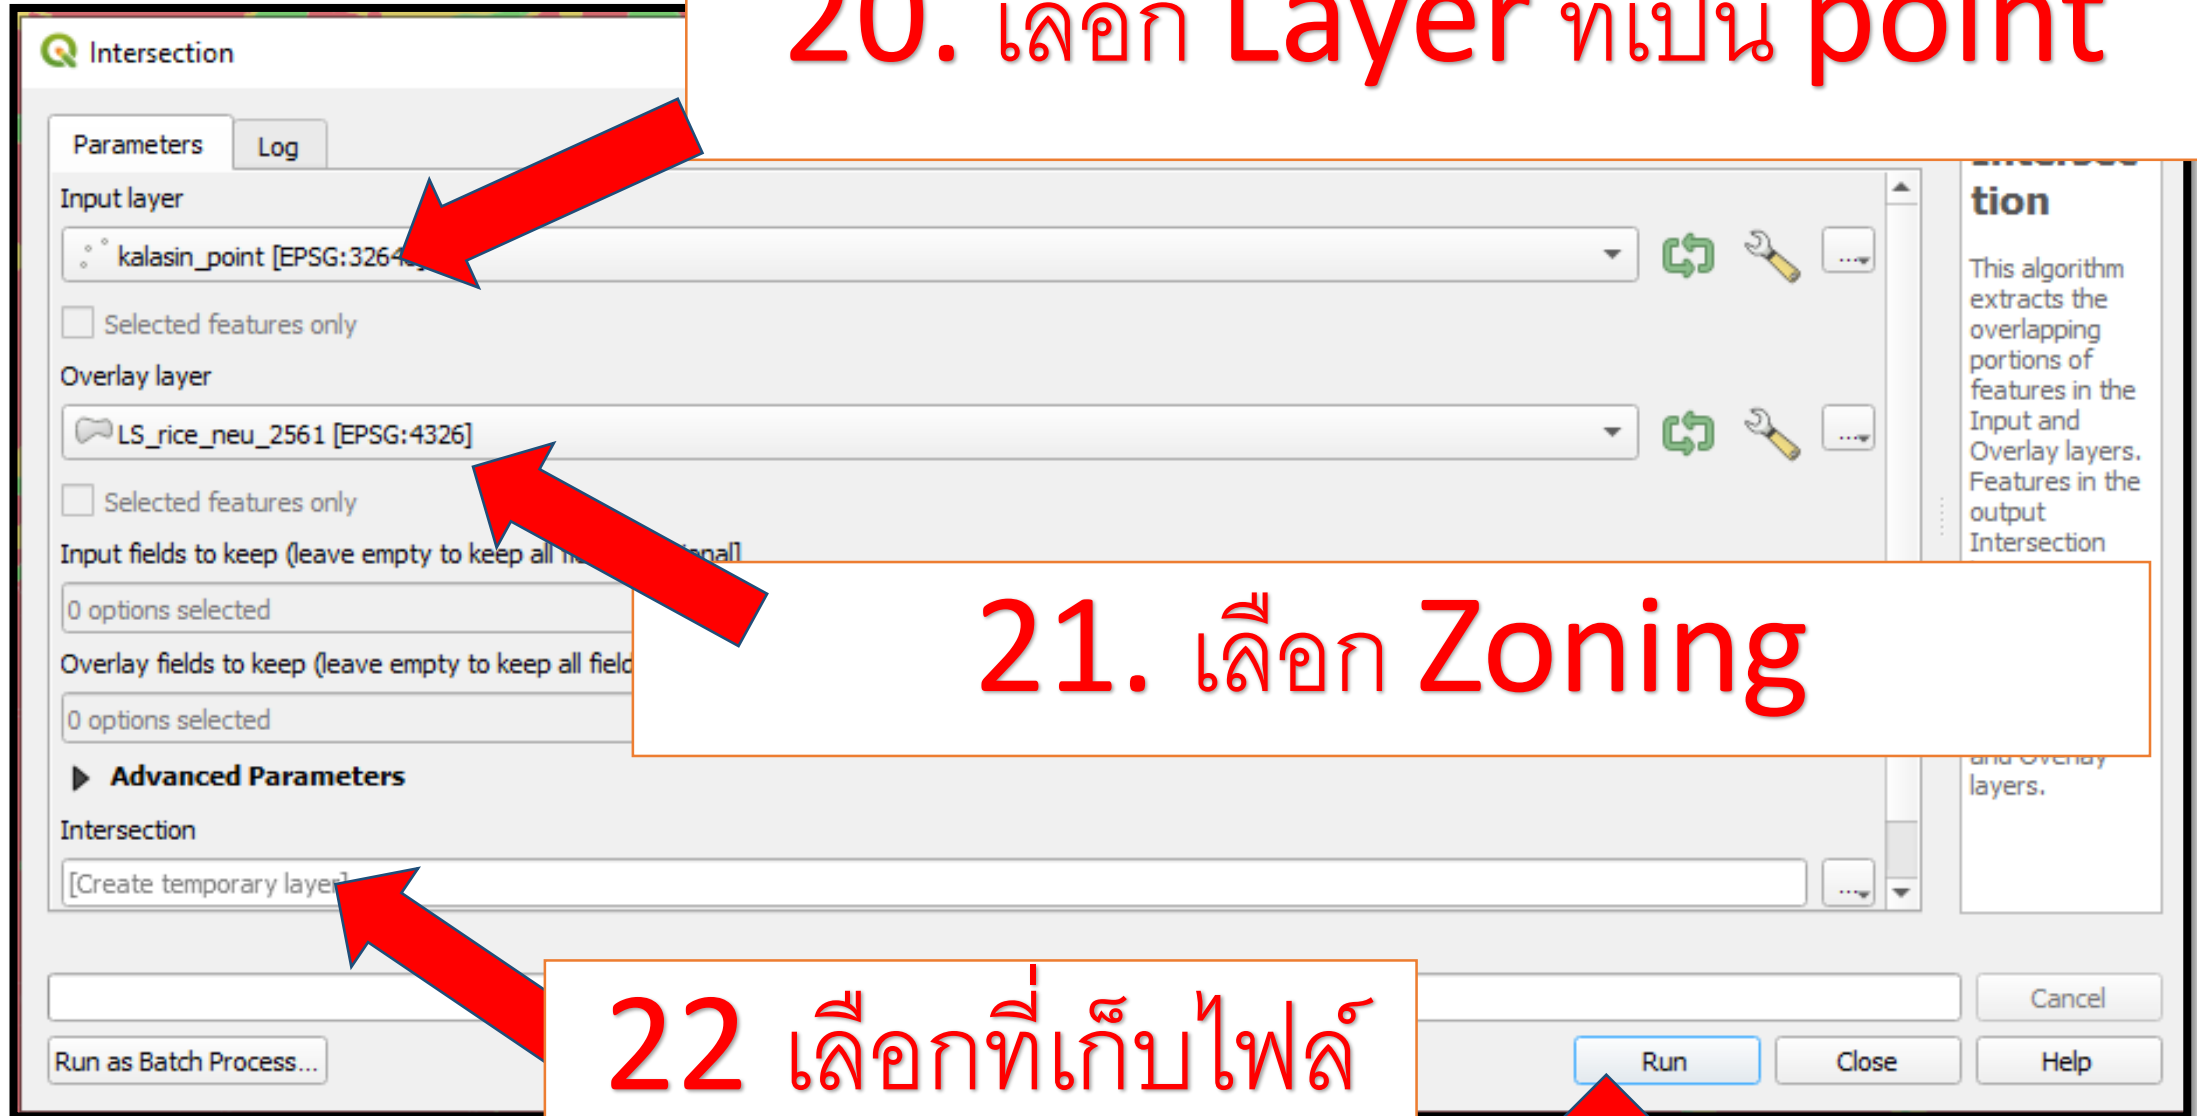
Intersection

20. เลือก Layer ที่เป็น point

Parameters | Log

Input layer

kalasin_point [EPSG:3264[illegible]

Selected features only

Overlay layer

LS_rice_neu_2561 [EPSG:4326]

Selected features only

Input fields to keep (leave empty to keep all fi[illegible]onal]

0 options selected

Overlay fields to keep (leave empty to keep all field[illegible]

0 options selected

Advanced Parameters

Intersection

[Create temporary layer]

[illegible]tion

This algorithm extracts the overlapping portions of features in the Input and Overlay layers. Features in the output Intersection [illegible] and Overlay layers.

21. เลือก Zoning

22 เลือกที่เก็บไฟล์

Cancel

Run as Batch Process...

Run

Close

Help